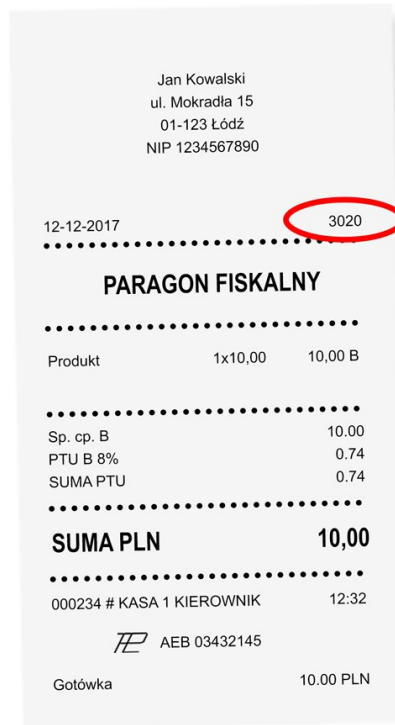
Jan Kowalski
ul. Mokradła 15
01-123 Łódź
NIP 1234567890

12-12-2017 3020

PARAGON FISKALNY

Produkt 1x10,00 10,00 B

Sp. cp. B 10.00
PTU B 8% 0.74
SUMA PTU 0.74

SUMA PLN 10,00

000234 # KASA 1 KIEROWNIK 12:32

AEB 03432145

Gotówka 10.00 PLN